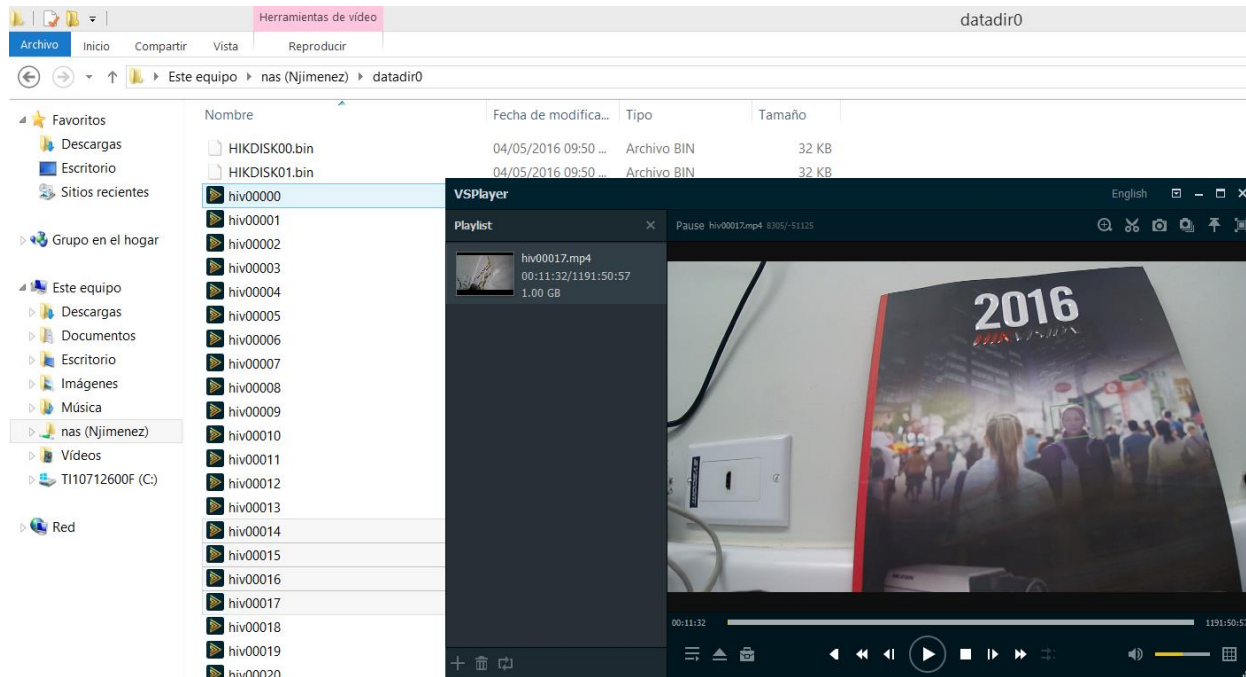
Herramientas de vídeo
datadir0
Archivo Inicio Compartir Vista Reproducir
Este equipo ▸ nas (Njimenez) ▸ datadir0

Favoritos
Descargas
Escritorio
Sitios recientes

Grupo en el hogar

Este equipo
Descargas
Documentos
Escritorio
Imágenes
Música
nas (Njimenez)
Vídeos
TI10712600F (C:)

Red

| Nombre | Fecha de modifica... | Tipo | Tamaño |
|---|---|---|---|
| HIKDISK00.bin | 04/05/2016 09:50 ... | Archivo BIN | 32 KB |
| HIKDISK01.bin | 04/05/2016 09:50 ... | Archivo BIN | 32 KB |
| hiv00000 | | | |
| hiv00001 | | | |
| hiv00002 | | | |
| hiv00003 | | | |
| hiv00004 | | | |
| hiv00005 | | | |
| hiv00006 | | | |
| hiv00007 | | | |
| hiv00008 | | | |
| hiv00009 | | | |
| hiv00010 | | | |
| hiv00011 | | | |
| hiv00012 | | | |
| hiv00013 | | | |
| hiv00014 | | | |
| hiv00015 | | | |
| hiv00016 | | | |
| hiv00017 | | | |
| hiv00018 | | | |
| hiv00019 | | | |
| hiv00020 | | | |

VSPlayer
English
Playlist
Pause hiv00017.mp4 8305/-51125
hiv00017.mp4
00:11:32/1191:50:57
1.00 GB
2016
00:11:32
1191:50:57